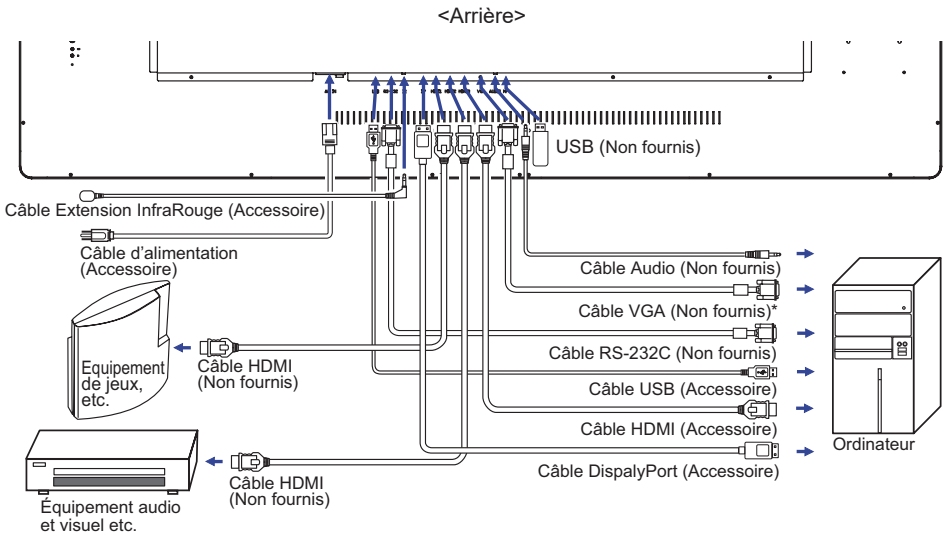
<Arrière>

USB (Non fournis)

Câble Extension InfraRouge (Accessoire)

Câble d'alimentation (Accessoire)

Câble Audio (Non fournis)

Câble VGA (Non fournis)*

Câble RS-232C (Non fournis)

Câble USB (Accessoire)

Câble HDMI (Accessoire)

Câble DispalyPort (Accessoire)

Ordinateur

Equipement de jeux, etc.

Câble HDMI (Non fournis)

Câble HDMI (Non fournis)

Équipement audio et visuel etc.